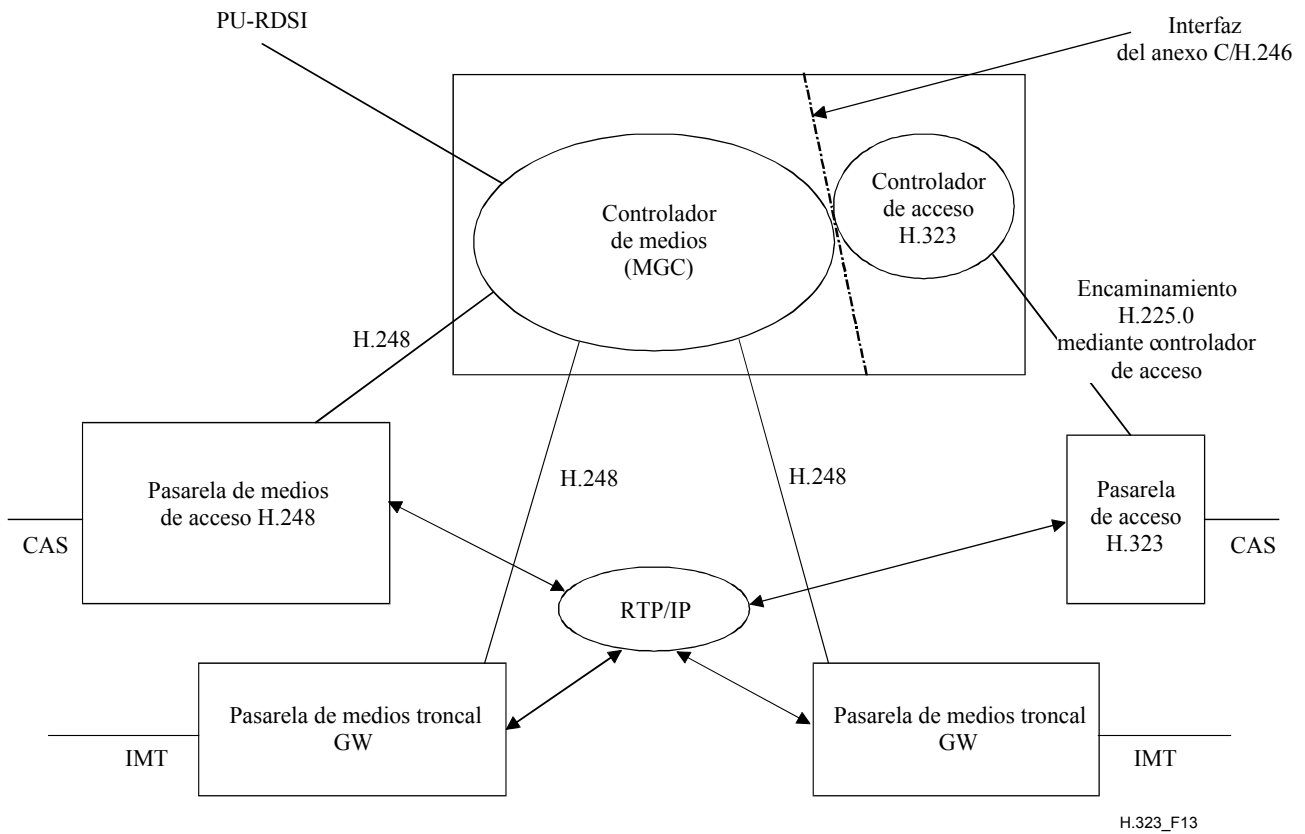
PU-RDSI

Interfaz del anexo C/H.246

Controlador de medios (MGC)

Controlador de acceso H.323

Encaminamiento H.225.0 mediante controlador de acceso

H.248

H.248

H.248

Pasarela de medios de acceso H.248

CAS

RTP/IP

Pasarela de acceso H.323

CAS

Pasarela de medios troncal GW

IMT

Pasarela de medios troncal GW

IMT

H.323_F13